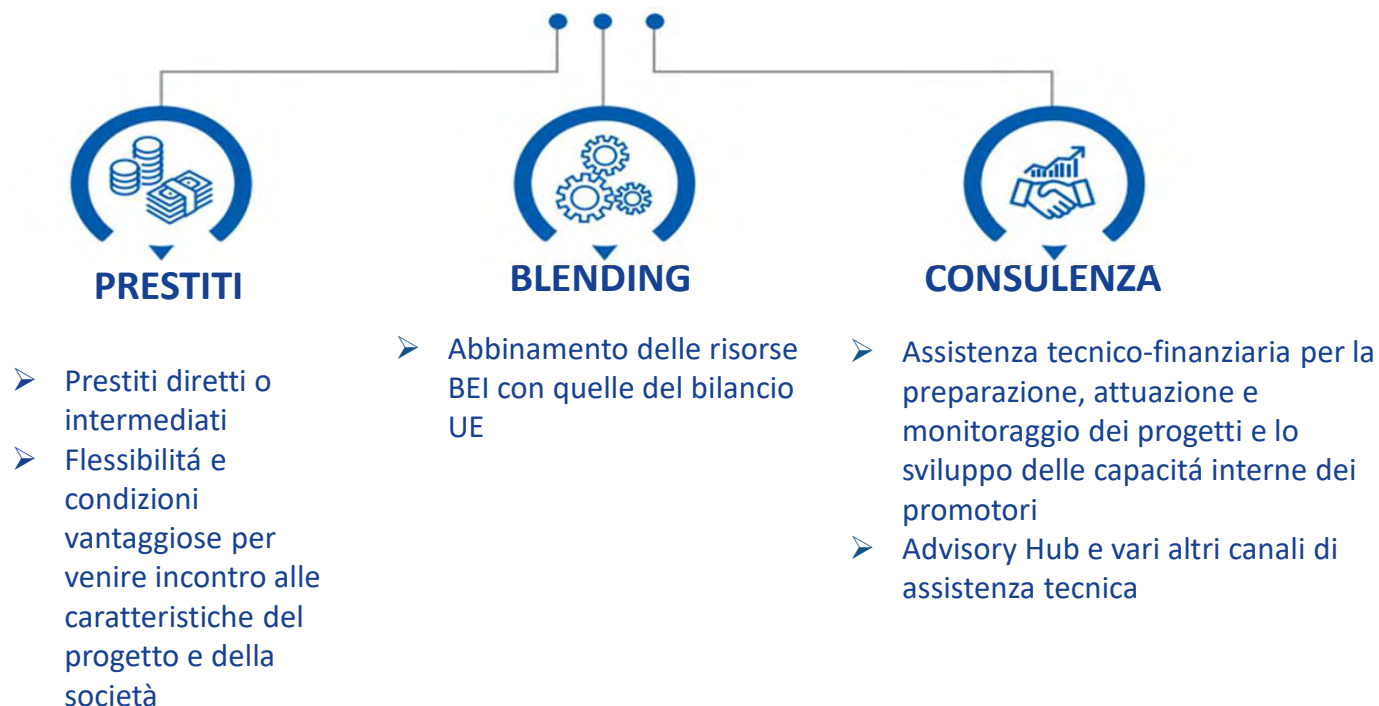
PRESTITI

➢ Prestiti diretti o intermediati
➢ Flessibilitá e condizioni vantaggiose per venire incontro alle caratteristiche del progetto e della società

BLENDING

➢ Abbinamento delle risorse BEI con quelle del bilancio UE

CONSULENZA

➢ Assistenza tecnico-finanziaria per la preparazione, attuazione e monitoraggio dei progetti e lo sviluppo delle capacitá interne dei promotori
➢ Advisory Hub e vari altri canali di assistenza tecnica